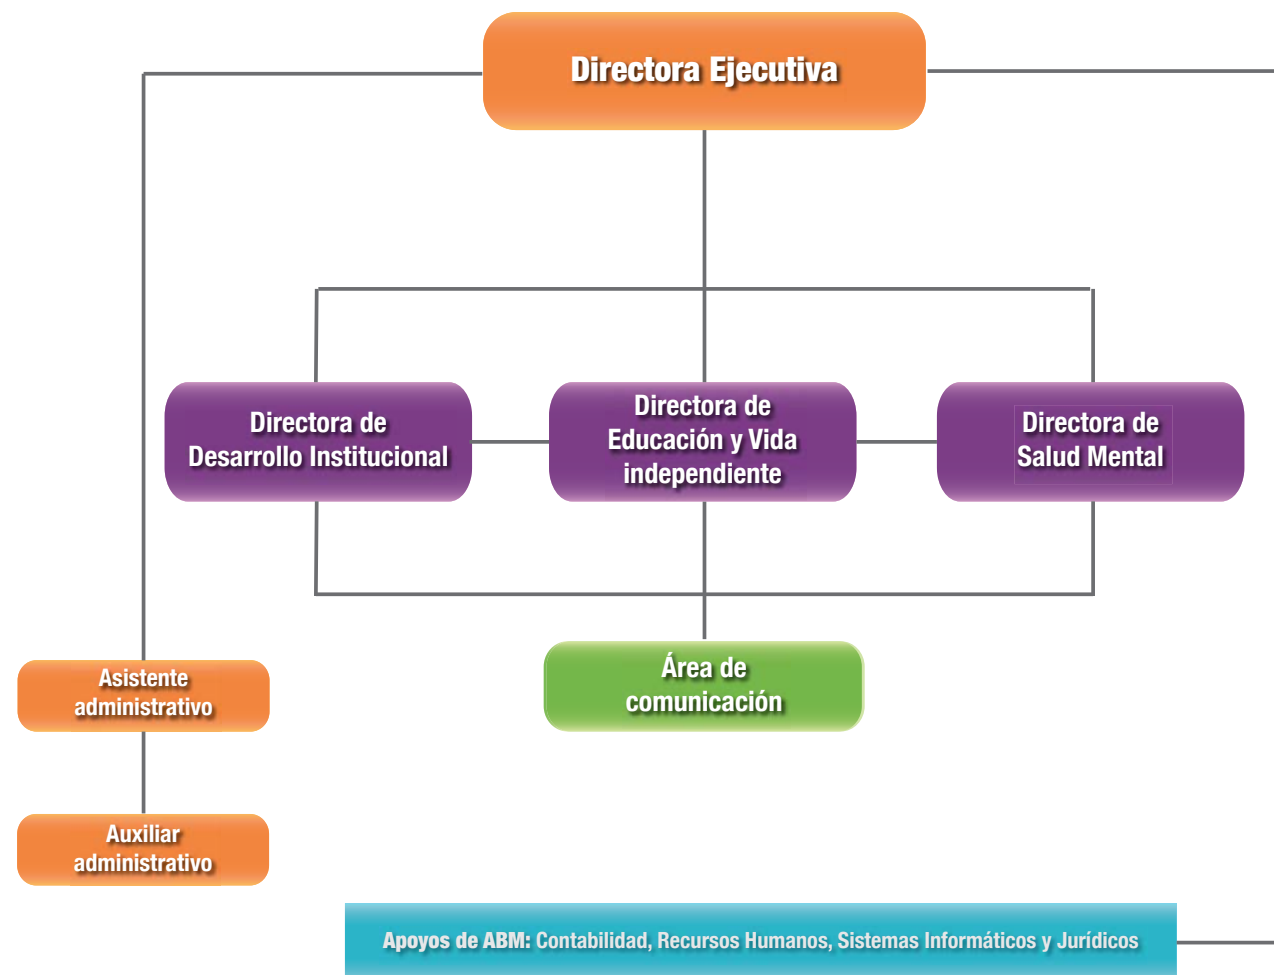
Directora Ejecutiva

Directora de Desarrollo Institucional

Directora de Educación y Vida independiente

Directora de Salud Mental

Área de comunicación

Asistente administrativo

Auxiliar administrativo

Apoyos de ABM: Contabilidad, Recursos Humanos, Sistemas Informáticos y Jurídicos